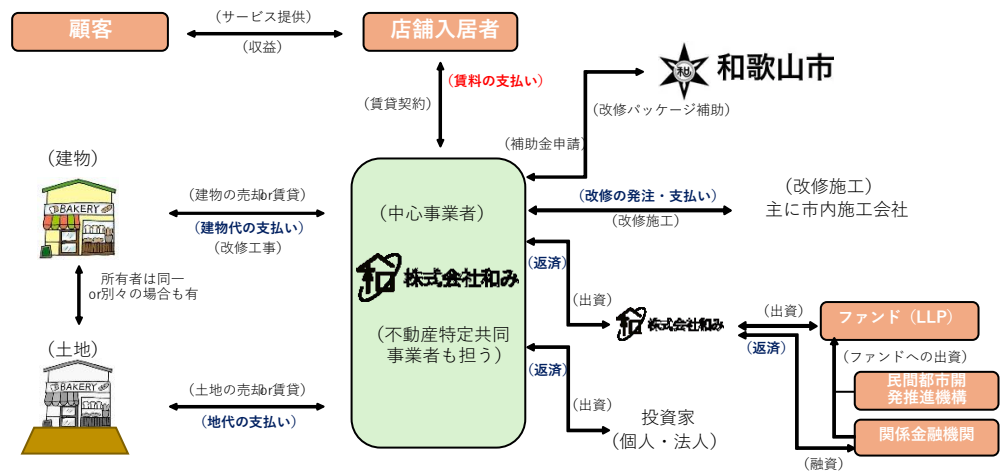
顧客

（サービス提供）

（収益）

店舗入居者

（賃料の支払い）

（賃貸契約）

和歌山市

（改修パッケージ補助）

（補助金申請）

（建物）

BAKERY

（建物の売却or賃貸）

（建物代の支払い）

（改修工事）

所有者は同一
or別々の場合も有

（土地）

BAKERY

（土地の売却or賃貸）

（地代の支払い）

（中心事業者）

株式会社和み

（不動産特定共同事業者も担う）

（改修の発注・支払い）

（改修施工）

（改修施工）
主に市内施工会社

（返済）

（出資）

株式会社和み

（出資）

（返済）

ファンド（LLP）

（ファンドへの出資）

民間都市開発推進機構

関係金融機関

（融資）

（返済）

（出資）

投資家
（個人・法人）